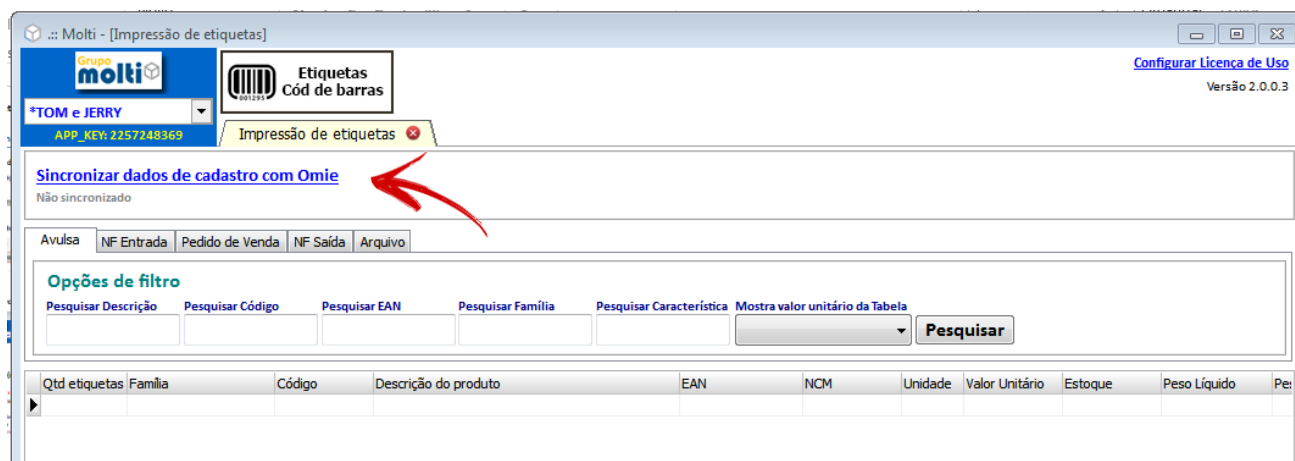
.:: Molti - [Impressão de etiquetas]

Grupo molti

*TOM e JERRY

APP_KEY: 2257248369

Etiquetas Cód de barras

001295

Impressão de etiquetas

Configurar Licença de Uso
Versão 2.0.0.3

Sincronizar dados de cadastro com Omie
Não sincronizado

Avulsa | NF Entrada | Pedido de Venda | NF Saída | Arquivo

Opções de filtro

Pesquisar Descrição | Pesquisar Código | Pesquisar EAN | Pesquisar Família | Pesquisar Característica | Mostra valor unitário da Tabela

Pesquisar

| Qtd etiquetas | Família | Código | Descrição do produto | EAN | NCM | Unidade | Valor Unitário | Estoque | Peso Líquido | Pe |
|---|---|---|---|---|---|---|---|---|---|---|
| | | | | | | | | | | |